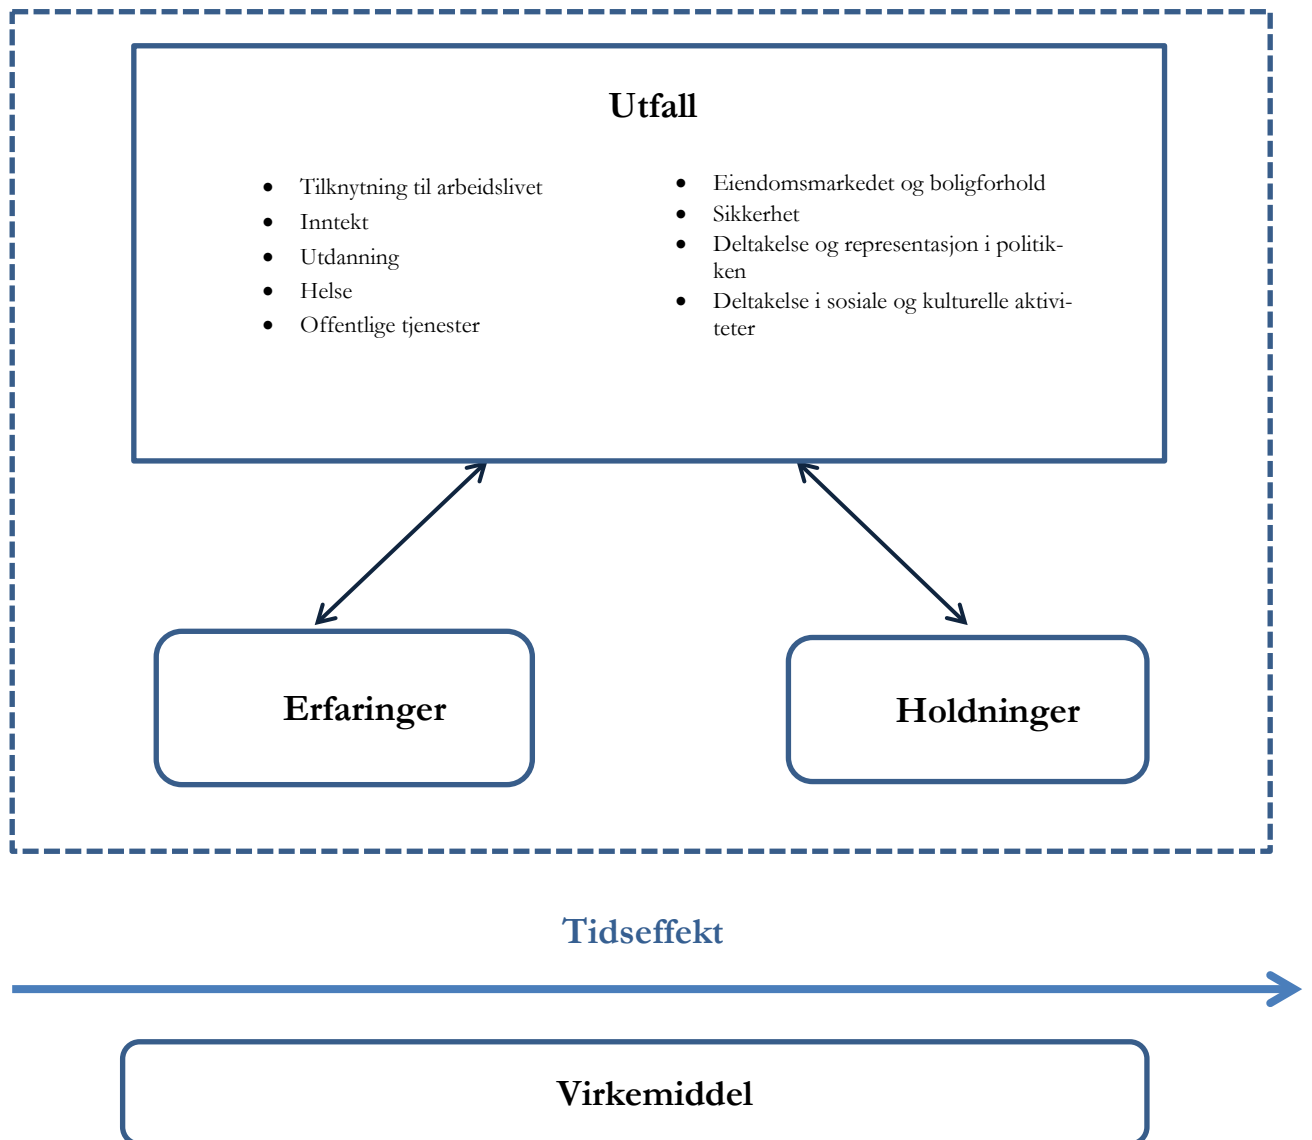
Utfall

- Tilknytning til arbeidslivet
- Inntekt
- Utdanning
- Helse
- Offentlige tjenester

- Eiendomsmarkedet og boligforhold
- Sikkerhet
- Deltakelse og representasjon i politikken
- Deltakelse i sosiale og kulturelle aktiviteter

Erfaringer

Holdninger

Tidseffekt

Virkemiddel